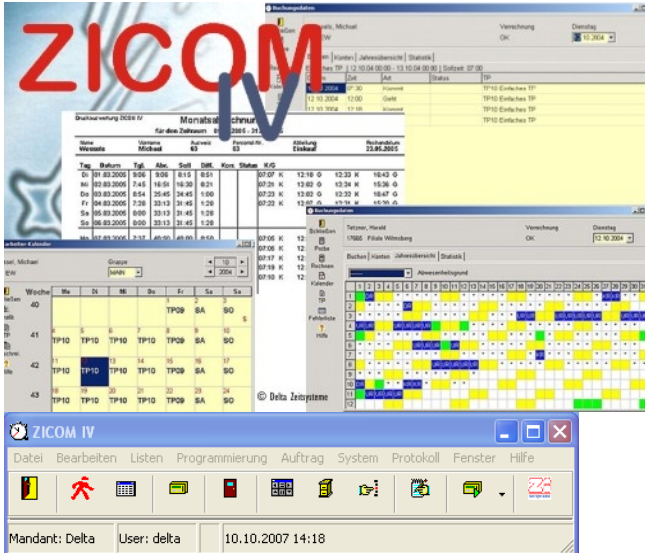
ZICOM IV

Buchungsdaten
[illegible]als, Michael
EW
Verrechnung OK
Dienstag 12.10.2004
Buchen | Konten | Jahresübersicht | Statistik
Einfaches TP | 12.10.04 00:00 - 13.10.04 00:00 | Sollzeit: 07:00
Datum | Zeit | Art | Status | TP
12.10.2004 | 07:30 | Kommt | | TP10 Einfaches TP
12.10.2004 | 12:00 | Geht | | TP10 Einfaches TP
12.10.2004 | 12:30 | Kommt | | TP10 Einfaches TP

Druckauswertung ZICOM IV
Monatsabrechnung
für den Zeitraum 01.03.2005 - 31.03.2005
Name Wessels | Vorname Michael | Ausweis 03 | Personal-Nr. 03 | Abteilung Einkauf | Rechendatum 23.05.2005

| Tag | Datum | Tgl. | Abw. | Soll | Diff. | Korr. | Status | K/G |
|---|---|---|---|---|---|---|---|---|
| Di | 01.03.2005 | 9:06 | 9:06 | 8:15 | 0:51 | | | 07:07 K 12:18 G 12:33 K 16:43 G |
| Mi | 02.03.2005 | 7:45 | 16:51 | 16:30 | 0:21 | | | 07:21 K 12:02 G 12:33 K 15:36 G |
| Do | 03.03.2005 | 8:54 | 25:45 | 24:45 | 1:00 | | | 07:23 K 12:03 G 12:33 K 16:47 G |
| Fr | 04.03.2005 | 7:28 | 33:13 | 31:45 | 1:28 | | | 07:23 K 12:02 G 12:33 K 15:56 G |
| Sa | 05.03.2005 | 0:00 | 33:13 | 31:45 | 1:28 | | | |
| So | 06.03.2005 | 0:00 | 33:13 | 31:45 | 1:28 | | | |

Arbeitszeit-Kalender
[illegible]ssel, Michael
EW
Gruppe MAIN
10
2004

| Woche | Mo | Di | Mi | Do | Fr | Sa | So |
|---|---|---|---|---|---|---|---|
| 40 | | | | | 1 TP09 | 2 SA | 3 SO |
| 41 | 4 TP10 | 5 TP10 | 6 TP10 | 7 TP10 | 8 TP09 | 9 SA | 10 SO |
| 42 | 11 TP10 | 12 TP10 | 13 TP10 | 14 TP10 | 15 TP09 | 16 SA | 17 SO |
| 43 | 18 TP10 | 19 TP10 | 20 TP10 | 21 TP10 | 22 TP09 | 23 SA | 24 SO |

07:05 K
07:06 K
07:07 K
07:19 K
07:20 K

© Delta Zeitsysteme

Buchungsdaten
Schließen
Tetzner, Harald
17665 Filiale Wilmsburg
Verrechnung OK
Dienstag 12.10.2004
Buchen | Konten | Jahresübersicht | Statistik
Abwesenheitsgrund
Probe
Buchen
Kalender
TP
Fehlerliste
Hilfe

ZICOM IV
Datei Bearbeiten Listen Programmierung Auftrag System Protokoll Fenster Hilfe
Mandant: Delta | User: delta | 10.10.2007 14:18